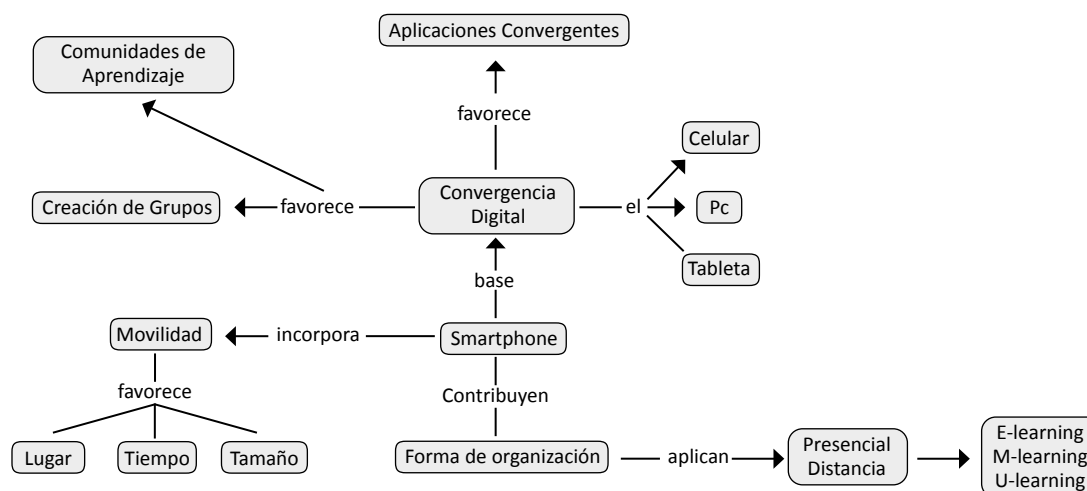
Aplicaciones Convergentes

Comunidades de Aprendizaje

favorece

Celular

Creación de Grupos

favorece

Convergencia Digital

el

Pc

Tableta

base

Movilidad

incorpora

Smartphone

favorece

Contribuyen

Lugar

Tiempo

Tamaño

Forma de organización

aplican

Presencial Distancia

E-learning M-learning U-learning